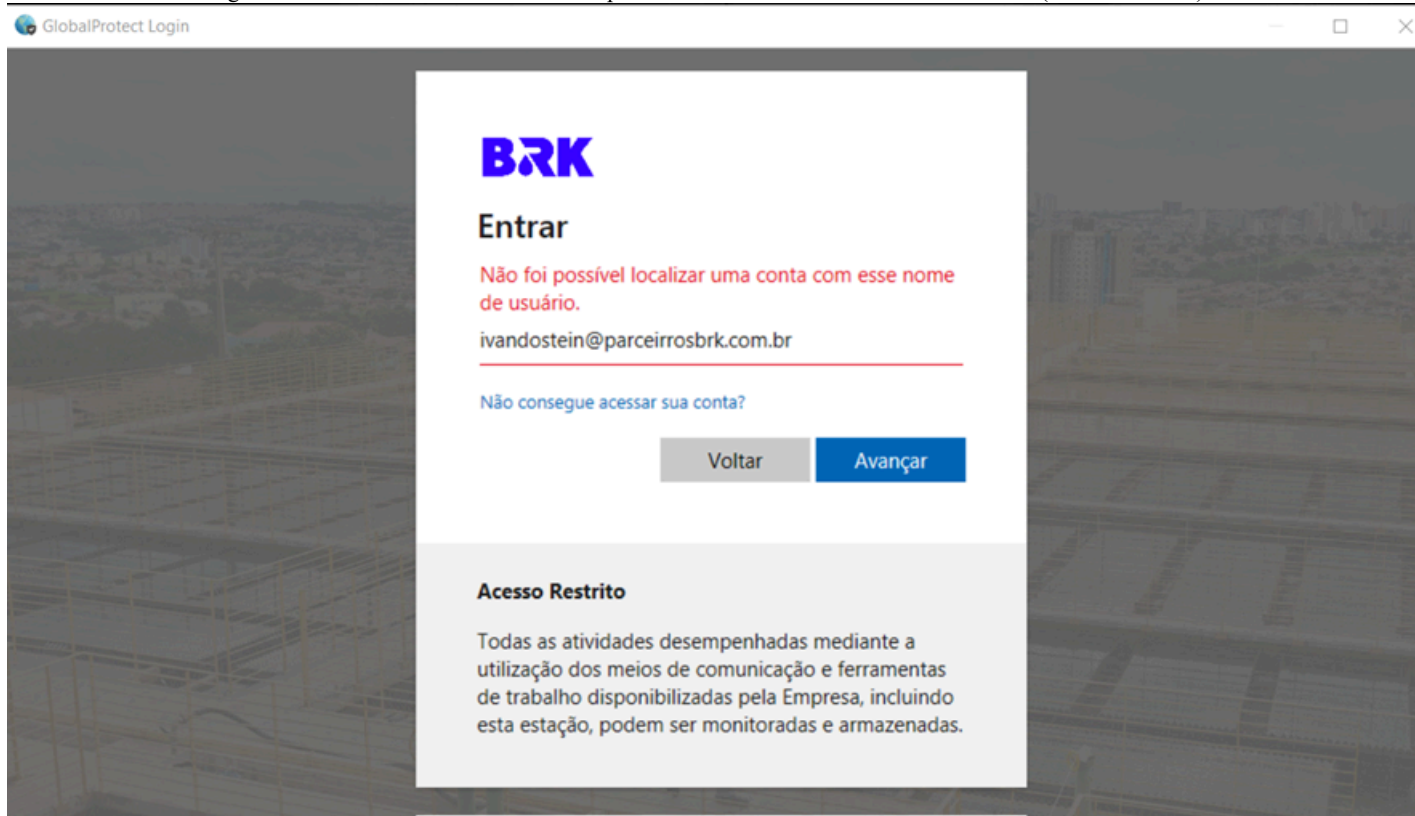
GlobalProtect Login

BRK

Entrar

Não foi possível localizar uma conta com esse nome de usuário.

ivandostein@parceirrosbrk.com.br

Não consegue acessar sua conta?

Voltar

Avançar

Acesso Restrito

Todas as atividades desempenhadas mediante a utilização dos meios de comunicação e ferramentas de trabalho disponibilizadas pela Empresa, incluindo esta estação, podem ser monitoradas e armazenadas.